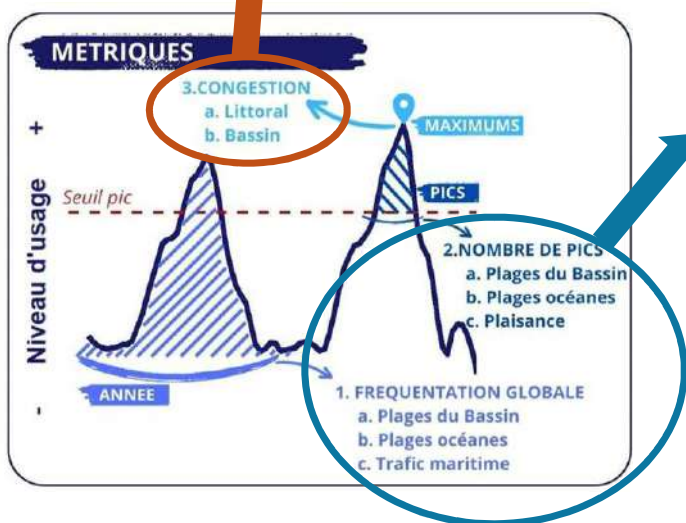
METRIQUES

3.CONGESTION
a. Littoral
b. Bassin

MAXIMUMS

+

Niveau d'usage

-

Seuil pic

PICS

2.NOMBRE DE PICS
a. Plages du Bassin
b. Plages océanes
c. Plaisance

ANNEE

1. FREQUENTATION GLOBALE
a. Plages du Bassin
b. Plages océanes
c. Trafic maritime